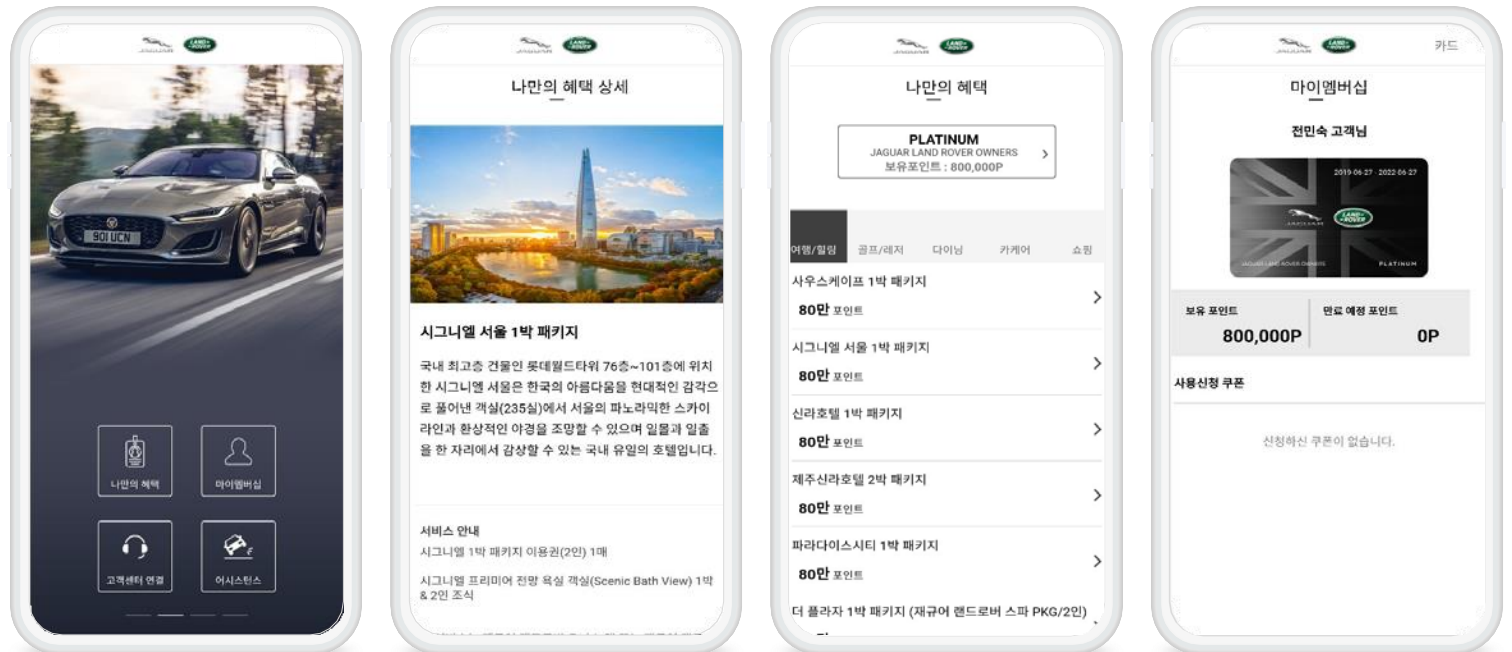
JAGUAR LAND ROVER

901 UCN

나만의 혜택

마이멤버십

고객센터 연결

어시스턴스

JAGUAR LAND ROVER

나만의 혜택 상세

시그니엘 서울 1박 패키지

국내 최고층 건물인 롯데월드타워 76층~101층에 위치한 시그니엘 서울은 한국의 아름다움을 현대적인 감각으로 풀어낸 객실(235실)에서 서울의 파노라믹한 스카이라인과 환상적인 야경을 조망할 수 있으며 일몰과 일출을 한 자리에서 감상할 수 있는 국내 유일의 호텔입니다.

서비스 안내

시그니엘 1박 패키지 이용권(2인) 1매

시그니엘 프리미어 전망 욕실 객실(Scenic Bath View) 1박 & 2인 조식

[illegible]

JAGUAR LAND ROVER

나만의 혜택

PLATINUM
JAGUAR LAND ROVER OWNERS
보유포인트 : 800,000P

여행/힐링 | 골프/레저 | 다이닝 | 카케어 | 쇼핑

사우스케이프 1박 패키지
80만 포인트

시그니엘 서울 1박 패키지
80만 포인트

신라호텔 1박 패키지
80만 포인트

제주신라호텔 2박 패키지
80만 포인트

파라다이스시티 1박 패키지
80만 포인트

더 플라자 1박 패키지 (재규어 랜드로버 스파 PKG/2인)

JAGUAR LAND ROVER

카드

마이멤버십

전민숙 고객님

2019-06-27 - 2022-06-27

JAGUAR LAND ROVER OWNERS

PLATINUM

보유 포인트
800,000P

만료 예정 포인트
0P

사용신청 쿠폰

신청하신 쿠폰이 없습니다.